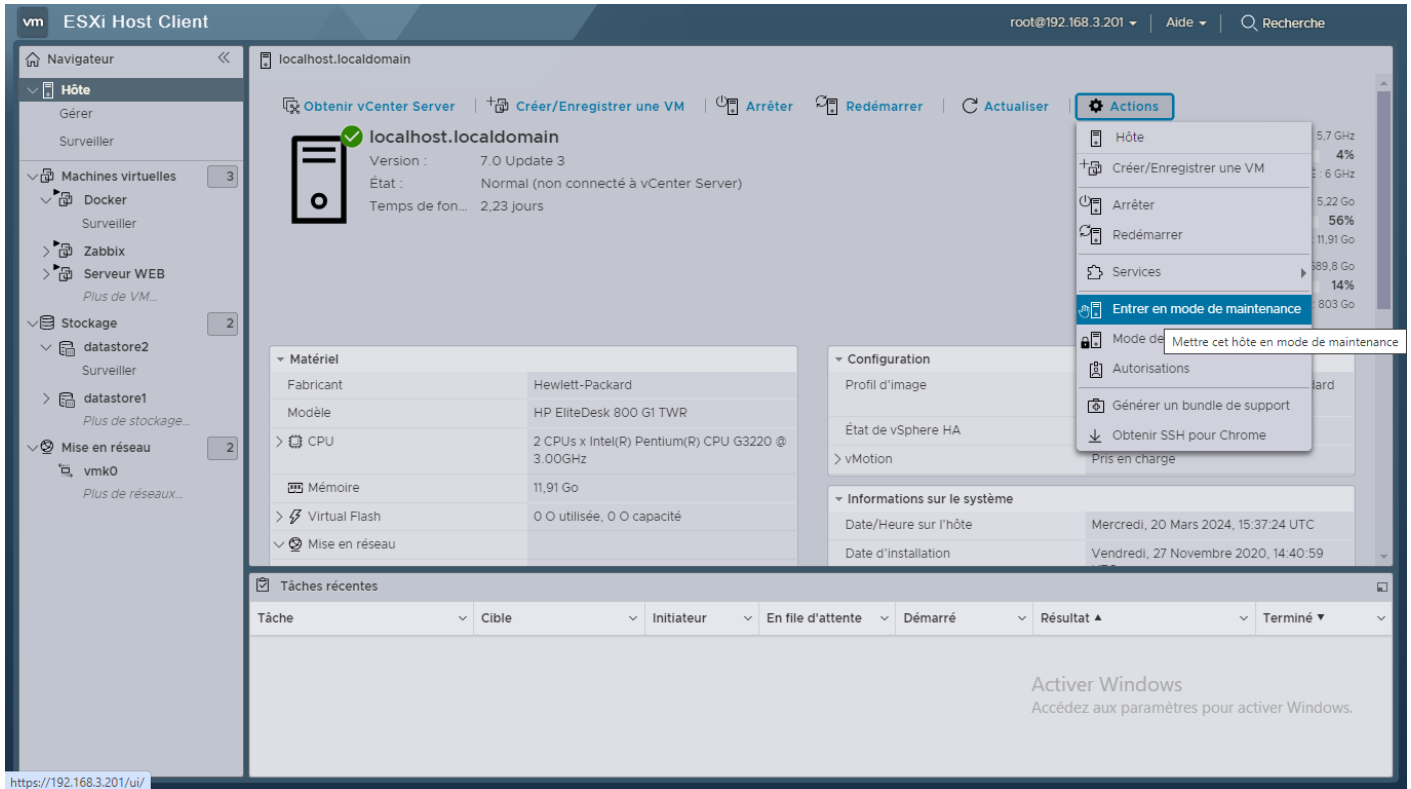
vm ESXi Host Client

root@192.168.3.201 ▾ | Aide ▾ | Recherche

Navigateur

Hôte
Gérer
Surveiller

Machines virtuelles 3
Docker
Surveiller
Zabbix
Serveur WEB
Plus de VM...

Stockage 2
datastore2
Surveiller
datastore1
Plus de stockage...

Mise en réseau 2
vmk0
Plus de réseaux...

localhost.localdomain

Obtenir vCenter Server | Créer/Enregistrer une VM | Arrêter | Redémarrer | Actualiser | Actions

localhost.localdomain
Version : 7.0 Update 3
État : Normal (non connecté à vCenter Server)
Temps de fon... 2,23 jours

5,7 GHz
4%
: 6 GHz
5,22 Go
56%
11,91 Go
89,8 Go
14%
803 Go

Hôte
Créer/Enregistrer une VM
Arrêter
Redémarrer
Services
Entrer en mode de maintenance
Mode de
Mettre cet hôte en mode de maintenance
Autorisations
Générer un bundle de support
Obtenir SSH pour Chrome

Matériel

| | |
|---|---|
| Fabricant | Hewlett-Packard |
| Modèle | HP EliteDesk 800 G1 TWR |
| CPU | 2 CPUs x Intel(R) Pentium(R) CPU G3220 @ 3.00GHz |
| Mémoire | 11,91 Go |
| Virtual Flash | 0 O utilisée, 0 O capacité |
| Mise en réseau | |

Configuration

| | |
|---|---|
| Profil d'image | ard |
| État de vSphere HA | |
| vMotion | Pris en charge |

Informations sur le système

| | |
|---|---|
| Date/Heure sur l'hôte | Mercredi, 20 Mars 2024, 15:37:24 UTC |
| Date d'installation | Vendredi, 27 Novembre 2020, 14:40:59 |

Tâches récentes

| Tâche | Cible | Initiateur | En file d'attente | Démarré | Résultat ▲ | Terminé ▼ |
|---|---|---|---|---|---|---|

Activer Windows
Accédez aux paramètres pour activer Windows.

https://192.168.3.201/ui/